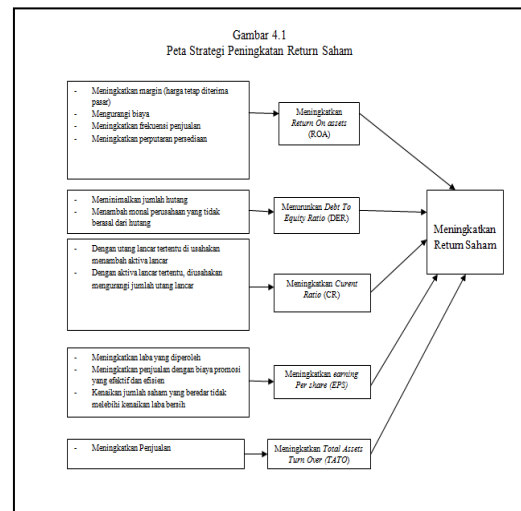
Gambar 4.1
Peta Strategi Peningkatan Return Saham

- Meningkatkan margin (harga tetap diterima pasar)
- Mengurangi biaya
- Meningkatkan frekuensi penjualan
- Meningkatkan perputaran persediaan

Meningkatkan *Return On assets* (ROA)

- Meminimalkan jumlah hutang
- Menambah monal perusahaan yang tidak berasal dari hutang

Menurunkan *Debt To Equity Ratio* (DER)

- Dengan utang lancar tertentu di usahakan menambah aktiva lancar
- Dengan aktiva lancar tertentu, diusahakan mengurangi jumlah utang lancar

Meningkatkan *Curent Ratio* (CR)

- Meningkatkan laba yang diperoleh
- Meningkatkan penjualan dengan biaya promosi yang efektif dan efisien
- Kenaikan jumlah saham yang beredar tidak melebihi kenaikan laba bersih

Meningkatkan *earning Per share (EPS)*

- Meningkatkan Penjualan

Meningkatkan *Total Assets Turn Over (TATO)*

Meningkatkan Return Saham